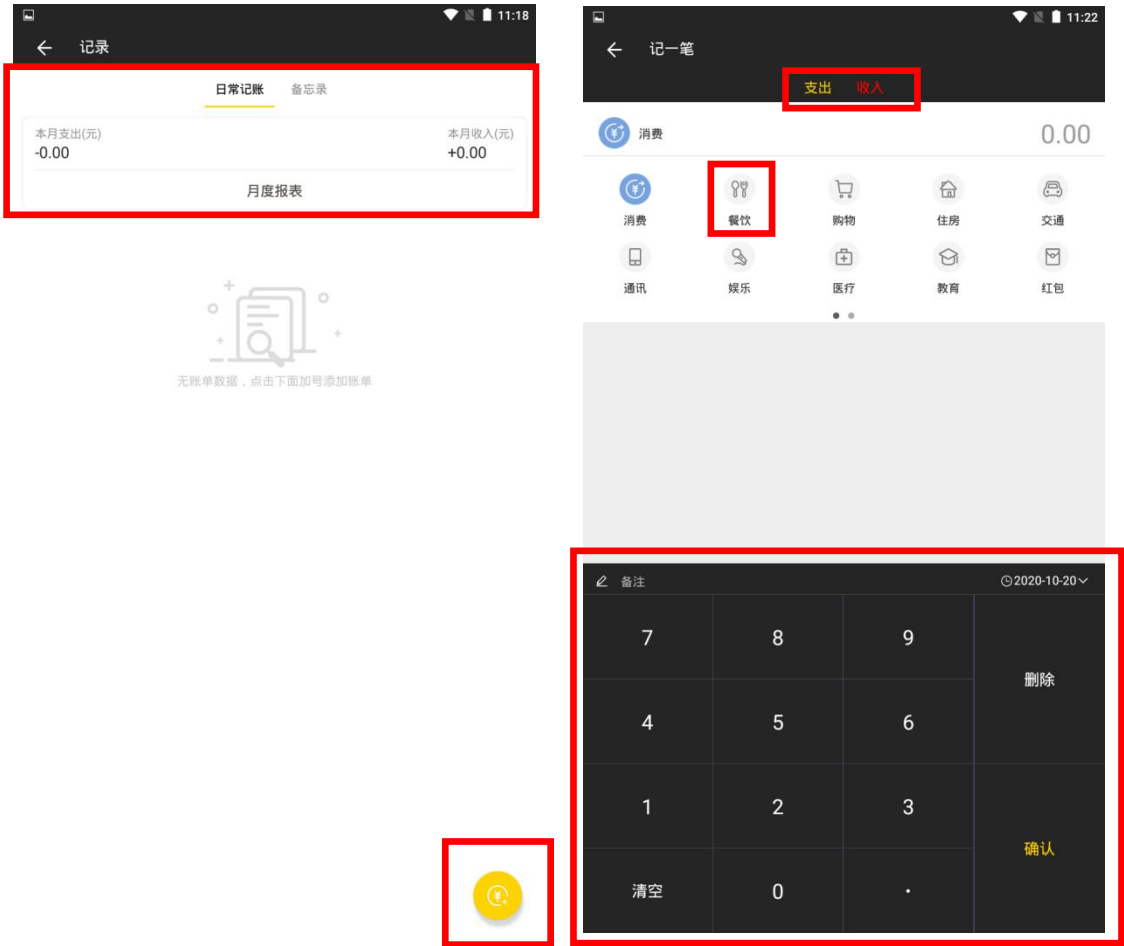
11:18

记录

日常记账 备忘录

本月支出(元)
-0.00

本月收入(元)
+0.00

月度报表

无账单数据，点击下面加号添加账单

11:22

记一笔

支出 收入

消费 0.00

消费 餐饮 购物 住房 交通
通讯 娱乐 医疗 教育 红包

备注 2020-10-20

| 7 | 8 | 9 | 删除 |
|---|---|---|---|
| 4 | 5 | 6 | |
| 1 | 2 | 3 | 确认 |
| 清空 | 0 | . | |